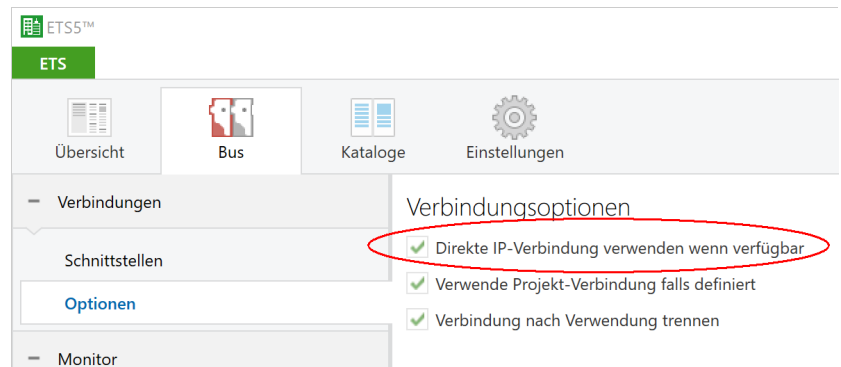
ETS5™

ETS

Übersicht

Bus

Kataloge

Einstellungen

– Verbindungen

Schnittstellen

Optionen

– Monitor

Verbindungsoptionen

✓ Direkte IP-Verbindung verwenden wenn verfügbar

✓ Verwende Projekt-Verbindung falls definiert

✓ Verbindung nach Verwendung trennen